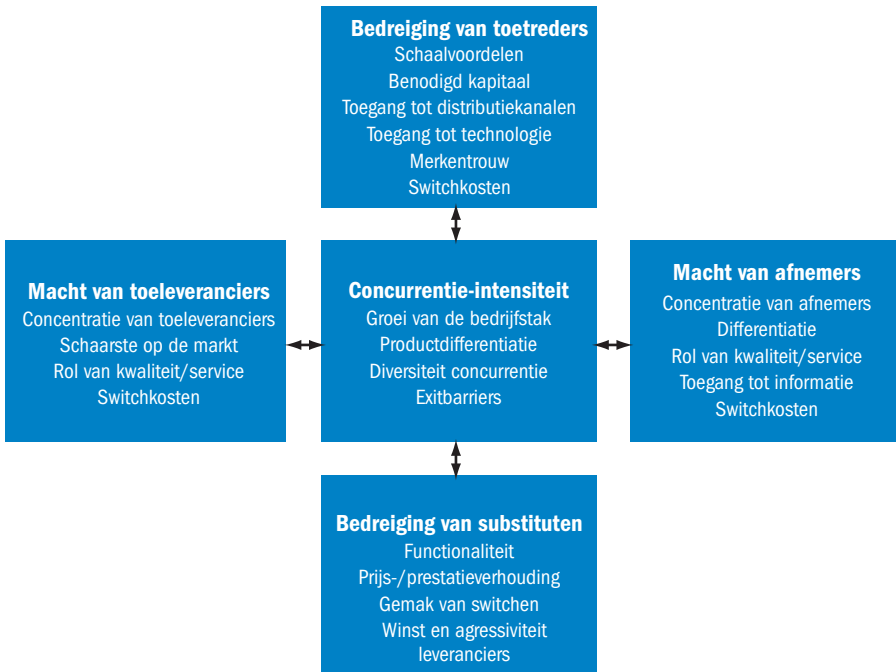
Bedreiging van toetreders
Schaalvoordelen
Benodigd kapitaal
Toegang tot distributiekanalen
Toegang tot technologie
Merkentrouw
Switchkosten

Macht van toeleveranciers
Concentratie van toeleveranciers
Schaarste op de markt
Rol van kwaliteit/service
Switchkosten

Concurrentie-intensiteit
Groei van de bedrijfstak
Productdifferentiatie
Diversiteit concurrentie
Exitbarriers

Macht van afnemers
Concentratie van afnemers
Differentiatie
Rol van kwaliteit/service
Toegang tot informatie
Switchkosten

Bedreiging van substituten
Functionaliteit
Prijs-/prestatieverhouding
Gemak van switchen
Winst en agressiviteit leveranciers